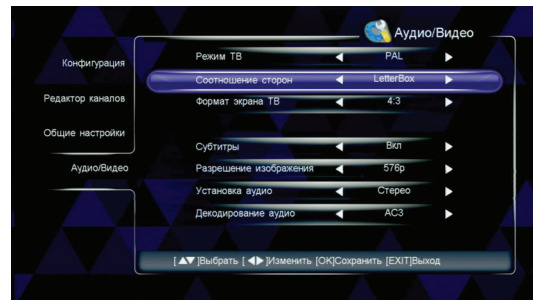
Аудио/Видео

Конфигурация

Редактор каналов

Общие настройки

Аудио/Видео

| | | |
|---|---|---|
| Режим ТВ | ◄ PAL ► |
| Соотношение сторон | ◄ LetterBox ► |
| Формат экрана ТВ | ◄ 4:3 ► |
| Субтитры | ◄ Вкл ► |
| Разрешение изображения | ◄ 576p ► |
| Установка аудио | ◄ Стерео ► |
| Декодирование аудио | ◄ AC3 ► |

[▲▼]Выбрать [◄►]Изменить [OK]Сохранить [EXIT]Выход